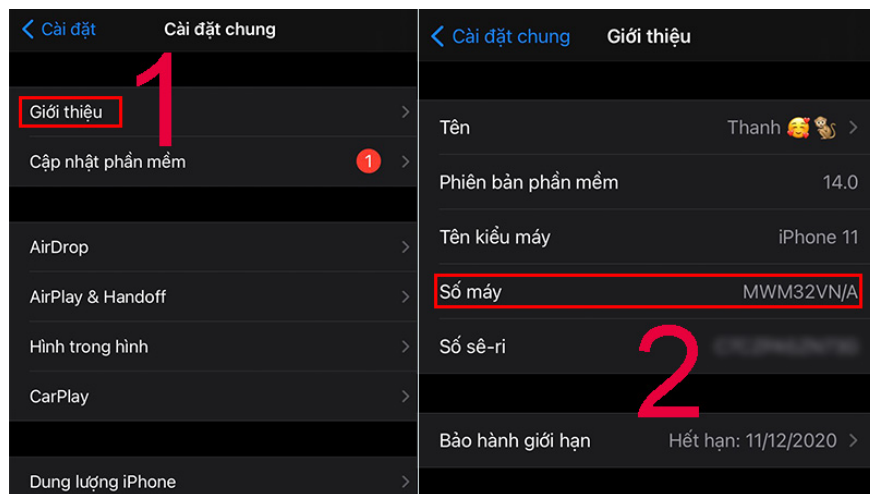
Cài đặt
Cài đặt chung

1

Giới thiệu

Cập nhật phần mềm
1

AirDrop

AirPlay & Handoff

Hình trong hình

CarPlay

Dung lượng iPhone

Cài đặt chung
Giới thiệu

Tên
Thanh 🥰🐒

Phiên bản phần mềm
14.0

Tên kiểu máy
iPhone 11

Số máy
MWM32VN/A

Số sê-ri
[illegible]

2

Bảo hành giới hạn
Hết hạn: 11/12/2020